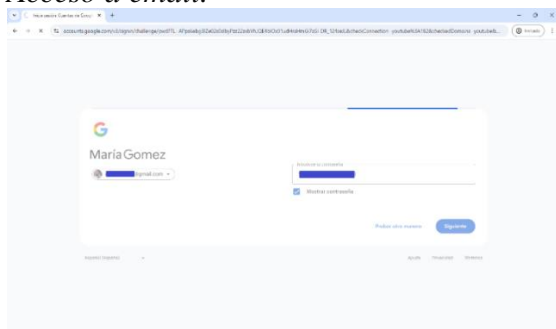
Acceso a email.

Iniciar sesión: Cuentas de Goog ×

accounts.google.com/v3/signin/challenge/pwd?TL=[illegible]

Incógnito

G

María Gomez

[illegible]@gmail.com

Introduce tu contraseña

Mostrar contraseña

Probar otra manera

Siguiente

Español (España)

Ayuda

Privacidad

Términos